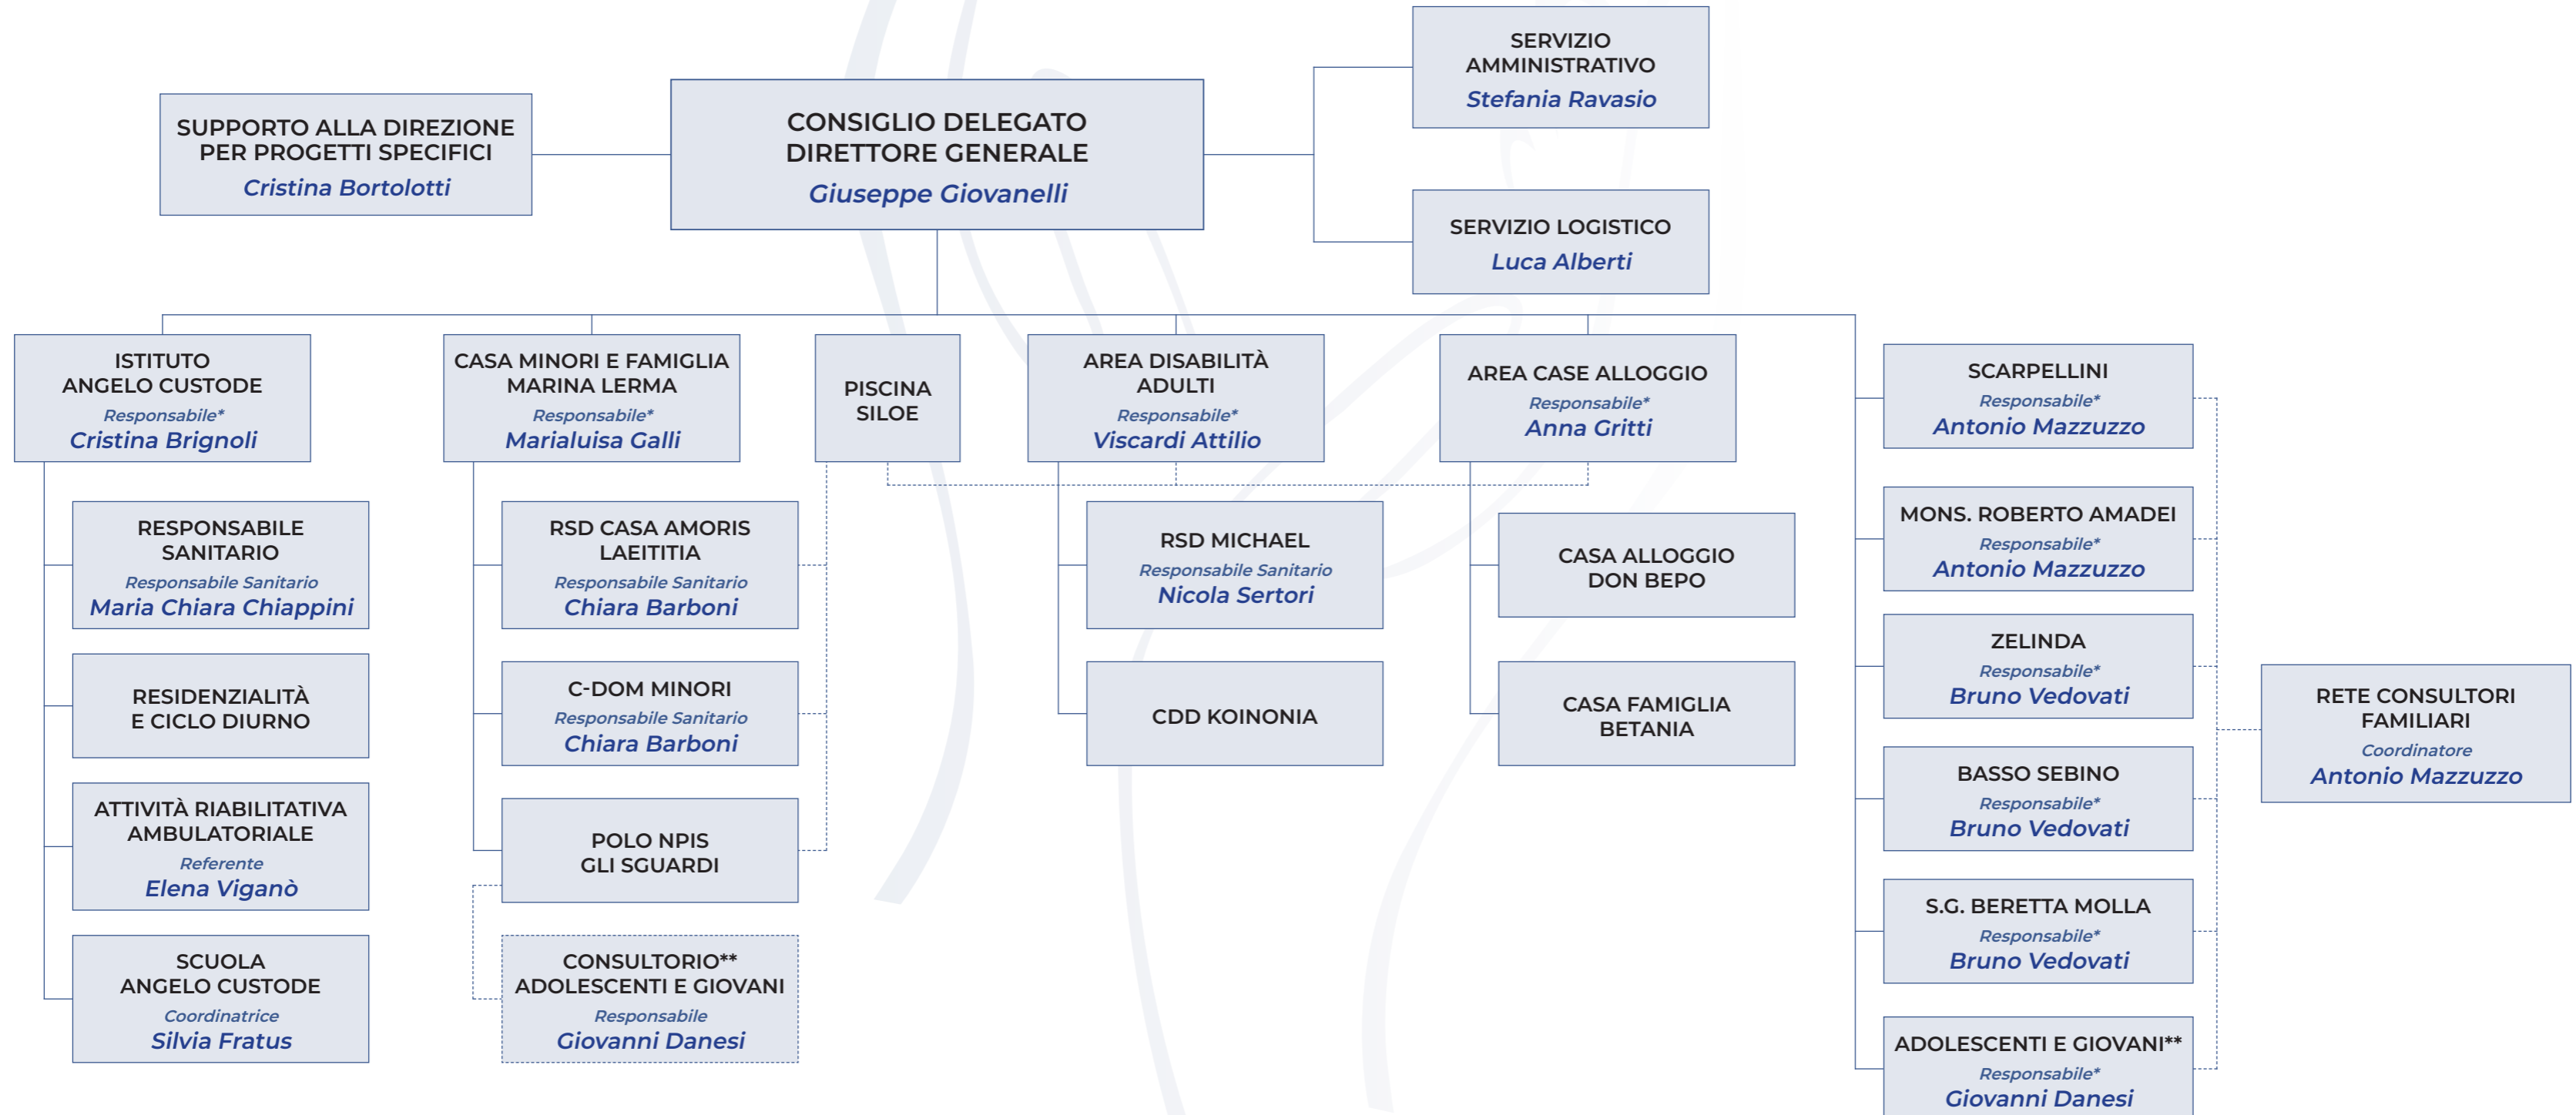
SUPPORTO ALLA DIREZIONE PER PROGETTI SPECIFICI
Cristina Bortolotti

CONSIGLIO DELEGATO DIRETTORE GENERALE
Giuseppe Giovanelli

SERVIZIO AMMINISTRATIVO
Stefania Ravasio

SERVIZIO LOGISTICO
Luca Alberti

ISTITUTO ANGELO CUSTODE
Responsabile*
Cristina Brignoli

RESPONSABILE SANITARIO
Responsabile Sanitario
Maria Chiara Chiappini

RESIDENZIALITÀ E CICLO DIURNO

ATTIVITÀ RIABILITATIVA AMBULATORIALE
Referente
Elena Viganò

SCUOLA ANGELO CUSTODE
Coordinatrice
Silvia Fratus

CASA MINORI E FAMIGLIA MARINA LERMA
Responsabile*
Marialuisa Galli

RSD CASA AMORIS LAEITITIA
Responsabile Sanitario
Chiara Barboni

C-DOM MINORI
Responsabile Sanitario
Chiara Barboni

POLO NPIS GLI SGUARDI

CONSULTORIO** ADOLESCENTI E GIOVANI
Responsabile
Giovanni Danesi

PISCINA SILOE

AREA DISABILITÀ ADULTI
Responsabile*
Viscardi Attilio

RSD MICHAEL
Responsabile Sanitario
Nicola Sertori

CDD KOINONIA

AREA CASE ALLOGGIO
Responsabile*
Anna Gritti

CASA ALLOGGIO DON BEPO

CASA FAMIGLIA BETANIA

SCARPELLINI
Responsabile*
Antonio Mazzuzzo

MONS. ROBERTO AMADEI
Responsabile*
Antonio Mazzuzzo

ZELINDA
Responsabile*
Bruno Vedovati

BASSO SEBINO
Responsabile*
Bruno Vedovati

S.G. BERETTA MOLLA
Responsabile*
Bruno Vedovati

ADOLESCENTI E GIOVANI**
Responsabile*
Giovanni Danesi

RETE CONSULTORI FAMILIARI
Coordinatore
Antonio Mazzuzzo